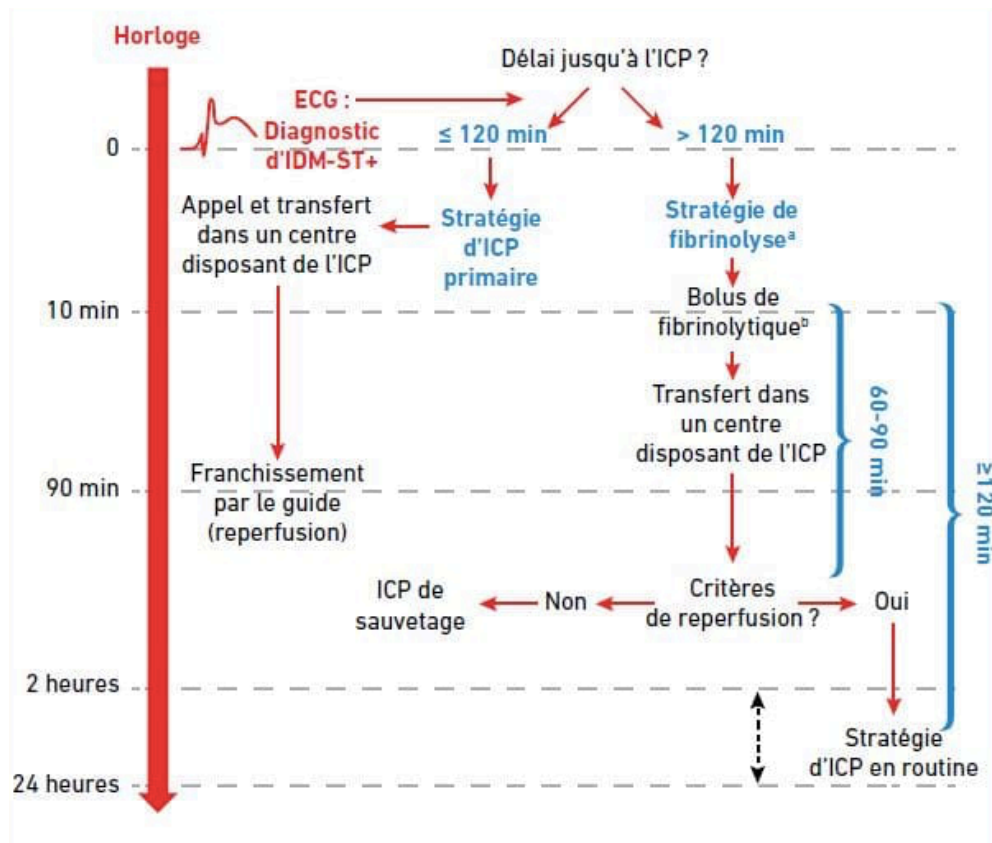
Horloge

ECG : Diagnostic d'IDM-ST+

Délai jusqu'à l'ICP ?

≤ 120 min

> 120 min

0

Appel et transfert dans un centre disposant de l'ICP

Stratégie d'ICP primaire

Stratégie de fibrinolyse$^{a}$

10 min

Bolus de fibrinolytique$^{b}$

Transfert dans un centre disposant de l'ICP

60-90 min

≥120 min

90 min

Franchissement par le guide (reperfusion)

ICP de sauvetage

Non

Critères de reperfusion ?

Oui

2 heures

24 heures

Stratégie d'ICP en routine